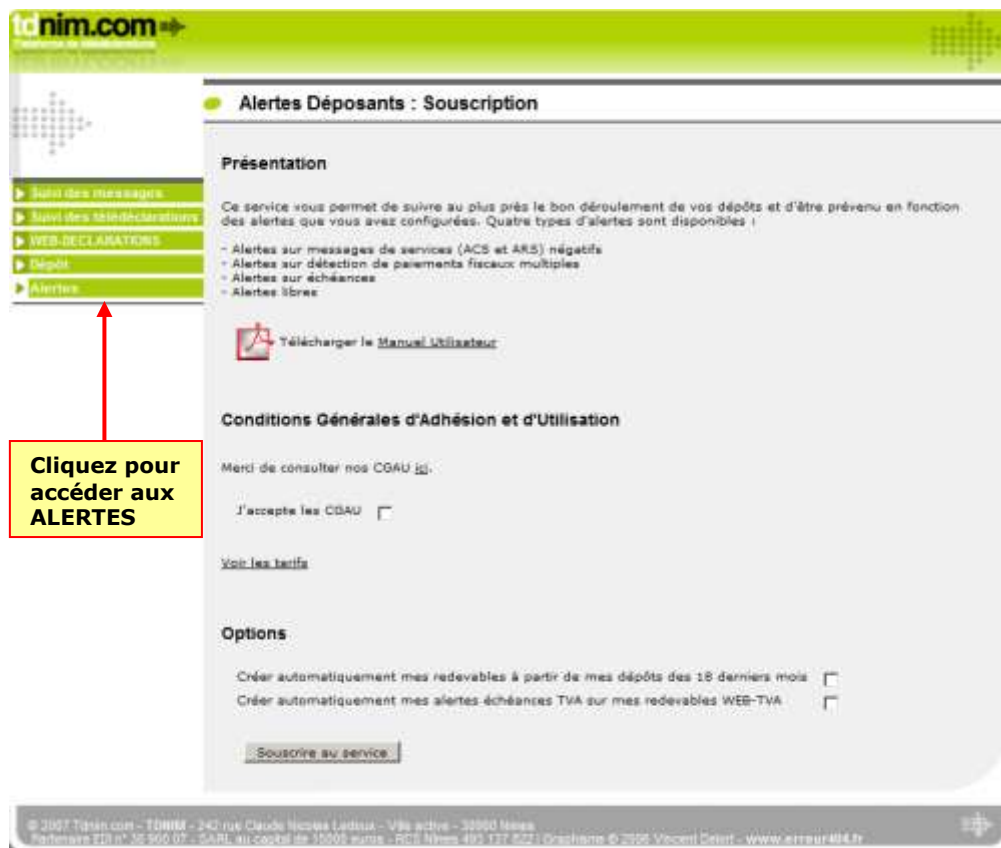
tdnim.com
Partenaire de télédéclarations
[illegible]

Suivi des messages
Suivi des télédéclarations
WEB-DECLARATIONS
Dépôt
Alertes

Cliquez pour accéder aux ALERTES

Alertes Déposants : Souscription

Présentation

Ce service vous permet de suivre au plus près le bon déroulement de vos dépôts et d'être prévenu en fonction des alertes que vous avez configurées. Quatre types d'alertes sont disponibles :

- Alertes sur messages de services (ACS et ARS) négatifs
- Alertes sur détection de paiements fiscaux multiples
- Alertes sur échéances
- Alertes libres

Télécharger le Manuel Utilisateur

Conditions Générales d'Adhésion et d'Utilisation

Merci de consulter nos CGAU ici.

J'accepte les CGAU

Voir les tarifs

Options

Créer automatiquement mes redevables à partir de mes dépôts des 18 derniers mois
Créer automatiquement mes alertes échéances TVA sur mes redevables WEB-TVA

Souscrire au service

© 2007 Tdnim.com - TDNIM - 242 rue Claude Nicolas Ledoux - Ville active - 30900 Nîmes
Partenaire EDI n° 30 900 07 - SARL au capital de 15000 euros - RCS Nîmes 493 172 822 | Graphisme © 2006 Vincent Delort - www.erreur404.fr